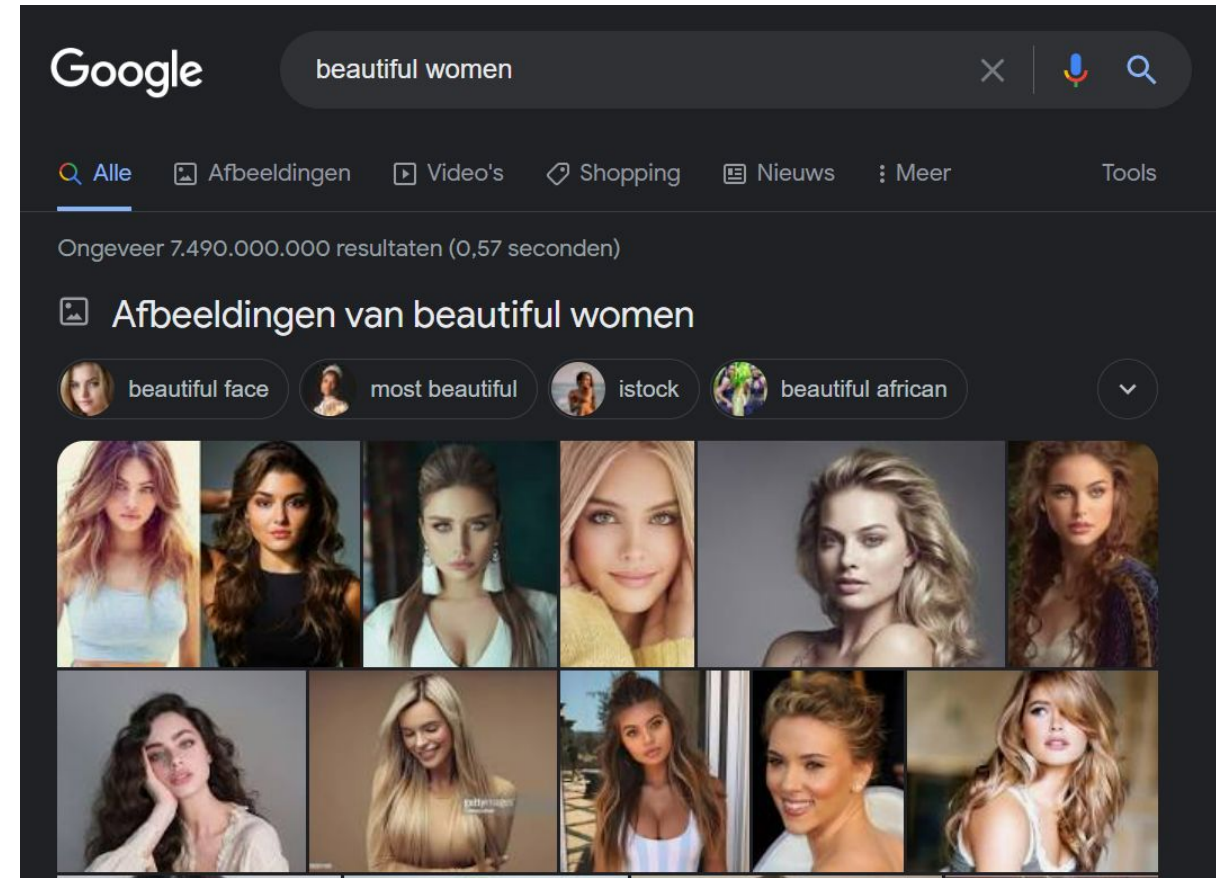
Google

beautiful women

Alle Afbeeldingen Video's Shopping Nieuws Meer Tools

Ongeveer 7.490.000.000 resultaten (0,57 seconden)

Afbeeldingen van beautiful women

beautiful face most beautiful istock beautiful african

gettyimages